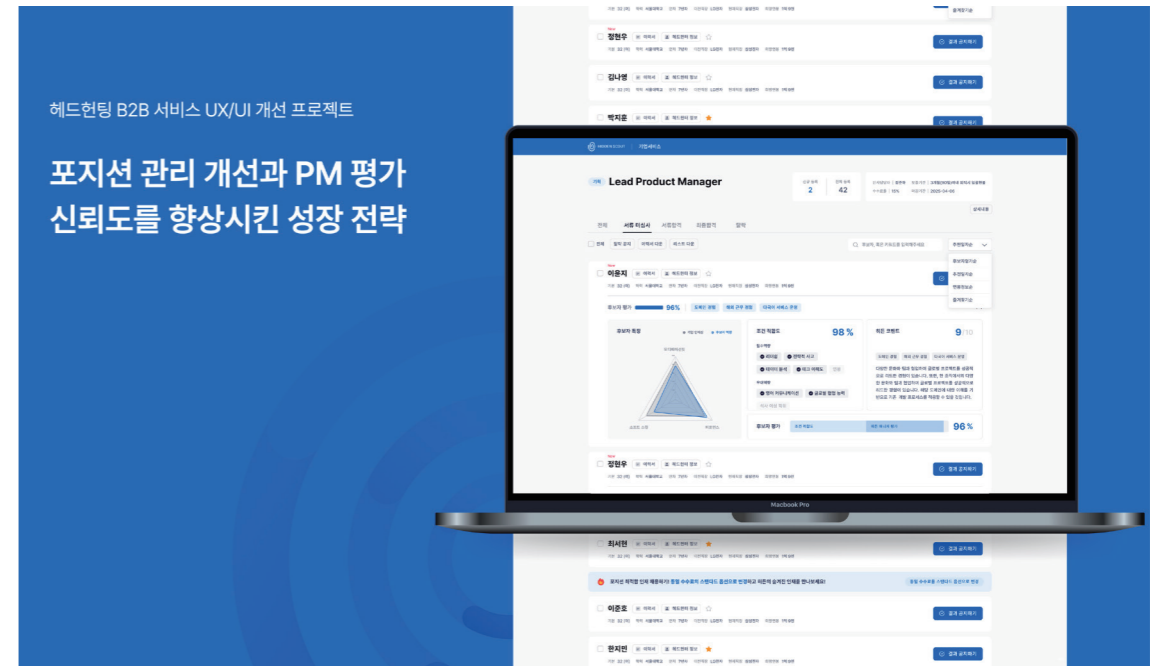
헤드헌팅 B2B 서비스 UX/UI 개선 프로젝트

포지션 관리 개선과 PM 평가 신뢰도를 향상시킨 성장 전략

정현우
결과 공지하기

김나영
결과 공지하기

박지훈
결과 공지하기

Lead Product Manager

2

42

전체
서류 미정서
서류합격
최종합격
탈락

이웅지
결과 공지하기

후보자 평가
96%

후보자 특징

조건 적합도
98 %

위든 코멘트
9/10

후보자 평가
96 %

정현우
결과 공지하기

Macbook Pro

최서현
결과 공지하기

이준호
결과 공지하기

한지민
결과 공지하기